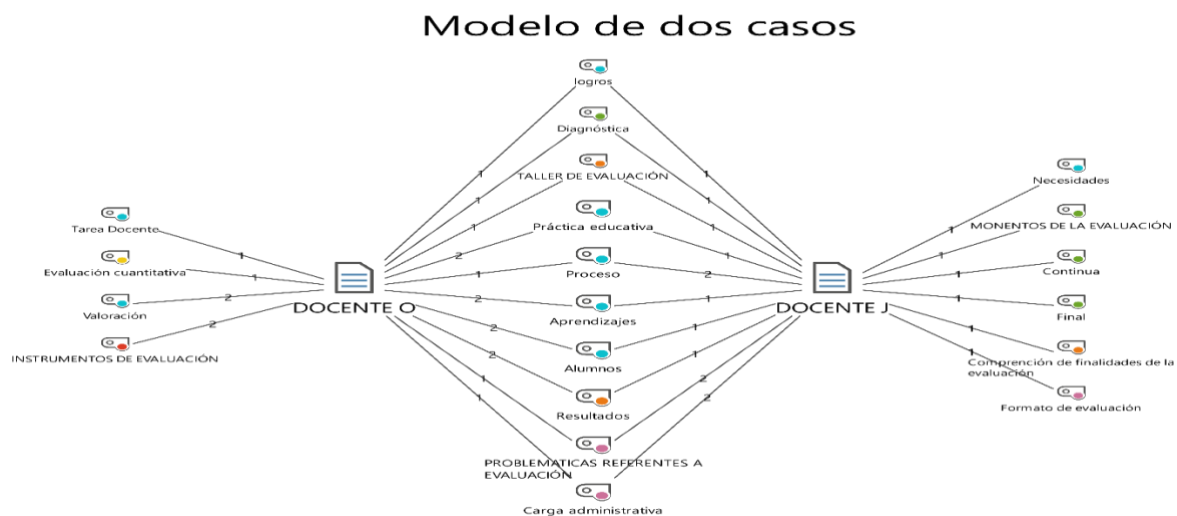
Modelo de dos casos

logros
Diagnóstica
TALLER DE EVALUACIÓN
Práctica educativa
Proceso
Aprendizajes
Alumnos
Resultados
PROBLEMATICAS REFERENTES A EVALUACIÓN
Carga administrativa

Tarea Docente
Evaluación cuantitativa
Valoración
INSTRUMENTOS DE EVALUACIÓN

DOCENTE O
DOCENTE J

Necesidades
MONENTOS DE LA EVALUACIÓN
Continua
Final
Comprención de finalidades de la evaluación
Formato de evaluación

1
1
1
2
1
2
2
2
1
1
1
1
2
2

1
1
1
1
2
1
1
1
2
2

1
1
1
1
1
1